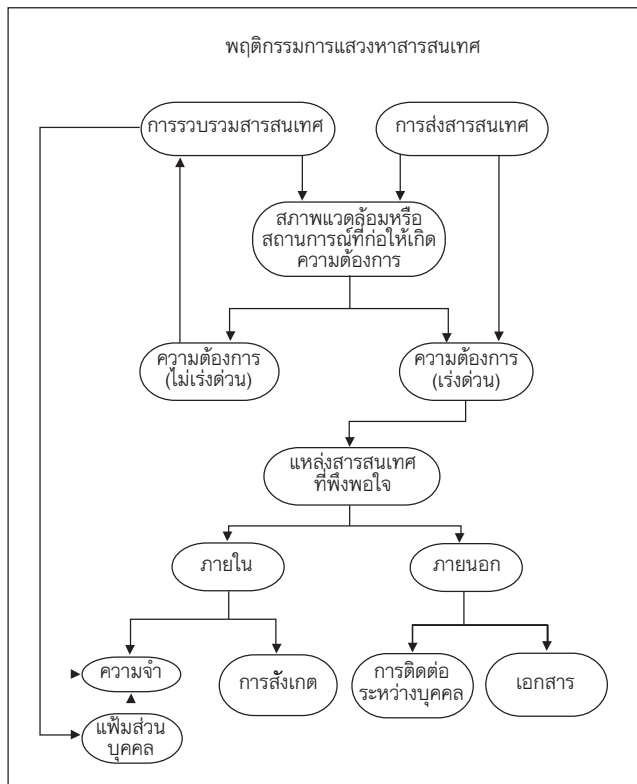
พฤติกรรมการแสวงหาสารสนเทศ

การรวบรวมสารสนเทศ

การส่งสารสนเทศ

สภาพแวดล้อมหรือสถานการณ์ที่ก่อให้เกิดความต้องการ

ความต้องการ (ไม่เร่งด่วน)

ความต้องการ (เร่งด่วน)

แหล่งสารสนเทศที่พึงพอใจ

ภายใน

ภายนอก

ความจำ

การสังเกต

การติดต่อระหว่างบุคคล

เอกสาร

แฟ้มส่วนบุคคล